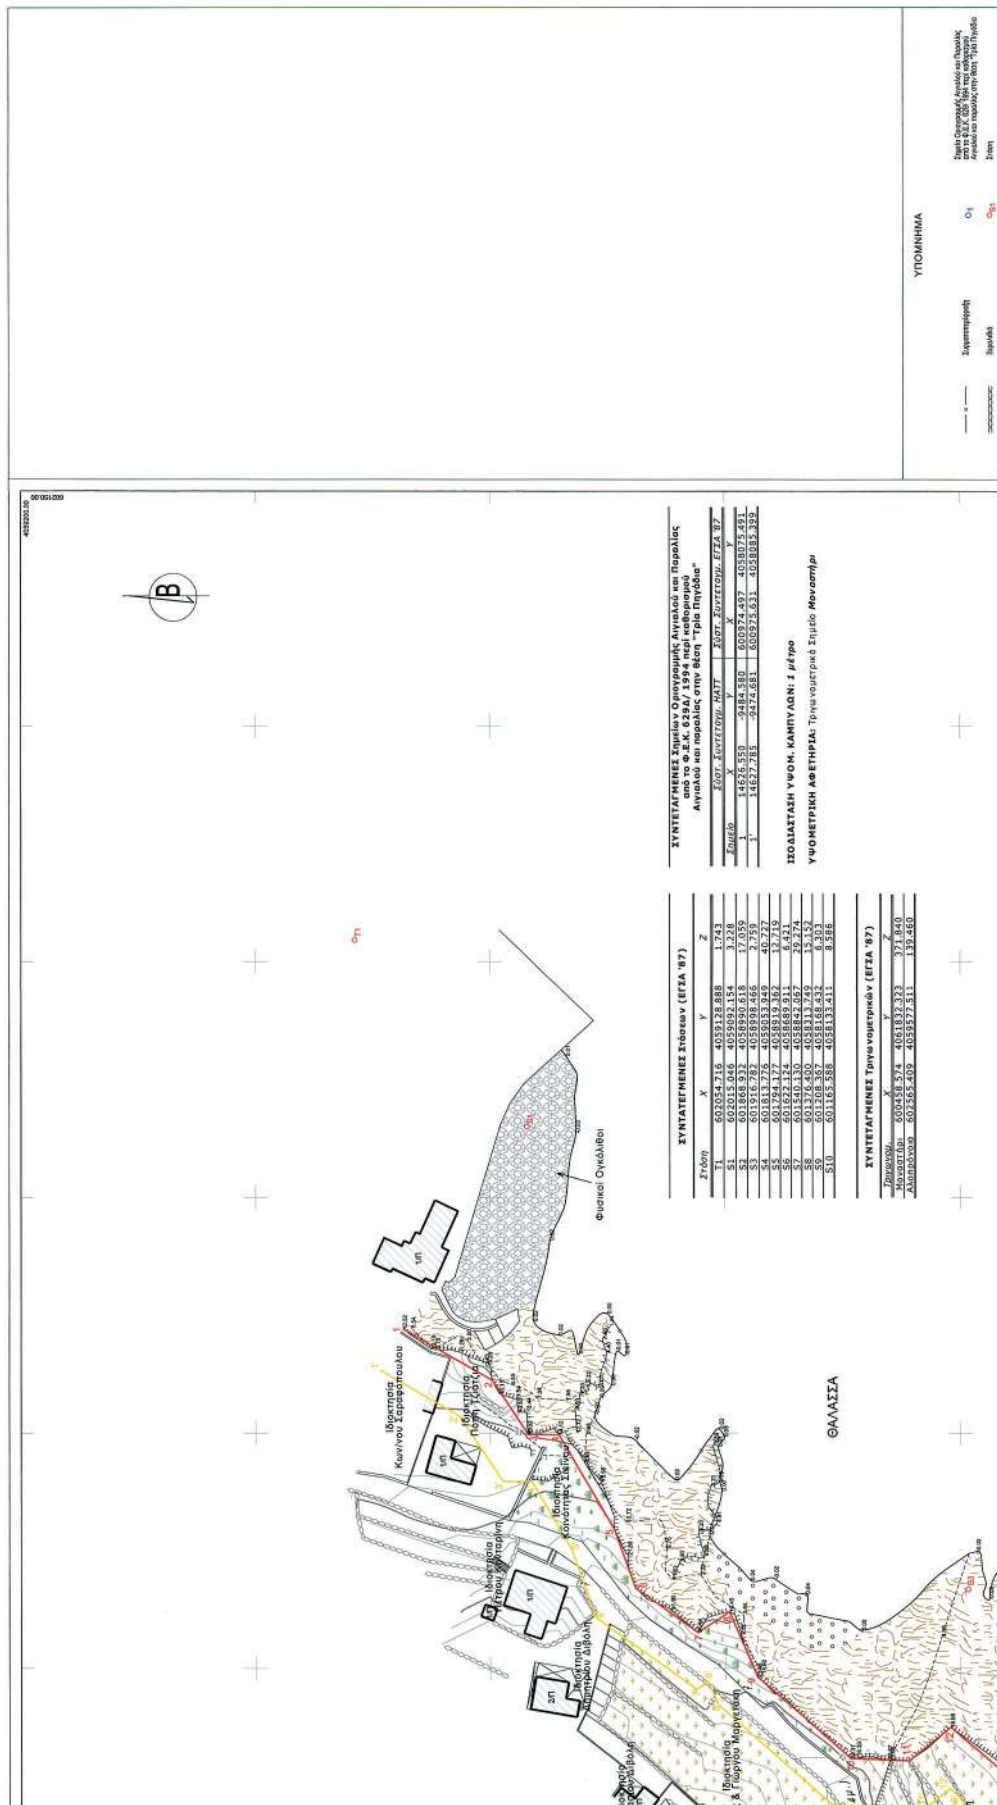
ΥΠΟΜΝΗΜΑ

Συρματοπλέγμα

Ξερολιθιά

Σημεία Οριογραμμής Αιγιαλού και Παραλίας από το Φ.Ε.Κ. 629Δ/1994 περί καθορισμού Αιγιαλού και παραλίας στην θέση "Τρία Πηγάδια"

Στάση

Β

ΣΥΝΤΕΤΑΓΜΕΝΕΣ Σημείων Οριογραμμής Αιγιαλού και Παραλίας από το Φ.Ε.Κ. 629Δ/1994 περί καθορισμού Αιγιαλού και παραλίας στην θέση "Τρία Πηγάδια"

| Σημείο | Σύστ. Συντεταγμ. HATT X | Σύστ. Συντεταγμ. HATT Y | Σύστ. Συντεταγμ. ΕΓΣΑ '87 X | Σύστ. Συντεταγμ. ΕΓΣΑ '87 Y |
|---|---|---|---|---|
| 1 | 14626.550 | -9484.580 | 600974.497 | 4058075.491 |
| 1' | 14627.785 | -9474.681 | 600975.631 | 4058085.399 |

ΙΣΟΔΙΑΣΤΑΣΗ ΥΨΟΜ. ΚΑΜΠΥΛΩΝ: 1 μέτρο

ΥΨΟΜΕΤΡΙΚΗ ΑΦΕΤΗΡΙΑ: Τριγωνομετρικό Σημείο Μοναστήρι

ΣΥΝΤΕΤΑΓΜΕΝΕΣ Στάσεων (ΕΓΣΑ '87)

| Στάση | X | Y | Z |
|---|---|---|---|
| T1 | 602054.716 | 4059128.888 | 1.743 |
| S1 | 602015.046 | 4059092.154 | 3.228 |
| S2 | 601868.832 | 4058990.618 | 17.059 |
| S3 | 601916.782 | 4058998.466 | 2.759 |
| S4 | 601813.776 | 4059033.949 | 40.727 |
| S5 | 601794.177 | 4058919.362 | 12.719 |
| S6 | 601622.124 | 4058869.911 | 6.421 |
| S7 | 601540.130 | 4058842.067 | 29.274 |
| S8 | 601376.400 | 4058313.749 | 15.152 |
| S9 | 601208.367 | 4058168.432 | 6.303 |
| S10 | 601165.588 | 4058133.411 | 8.586 |

ΣΥΝΤΕΤΑΓΜΕΝΕΣ Τριγωνομετρικών (ΕΓΣΑ '87)

| Τριγωνομ. | X | Y | Z |
|---|---|---|---|
| Μοναστήρι | 600458.574 | 4061832.323 | 371.840 |
| Αλιμπράνια | 602563.409 | 4059377.511 | 139.460 |

Φυσικοί Ογκόλιθοι

ΘΑΛΑΣΣΑ

Ιδιοκτησία Κων/νου Σαραφόπουλου

Ιδιοκτησία Παύλη Ιάκωβου

Ιδιοκτησία Κοινότητας Σικίνου

Ιδιοκτησία Πέτρου Κουταρίνη

Ιδιοκτησία Δημητρίου Διβόλη

Ιδιοκτησία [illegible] & Γιώργου Μαργέλη

1Π

1Π

1Π

1Π

1Π